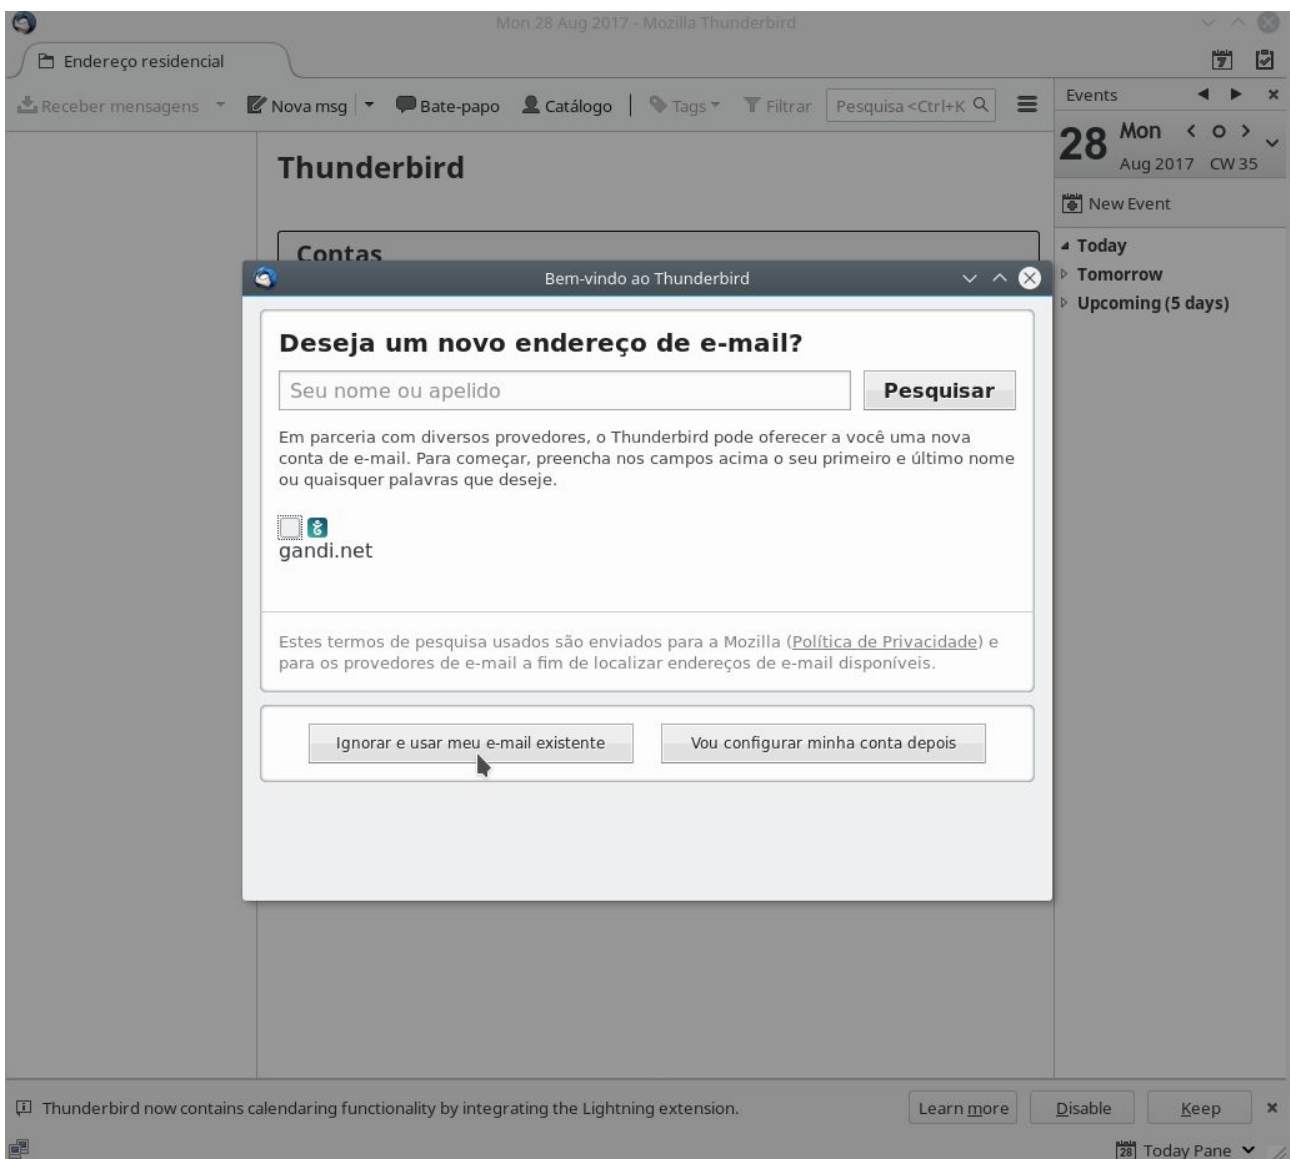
Mon 28 Aug 2017 - Mozilla Thunderbird

Endereço residencial

Receber mensagens Nova msg Bate-papo Catálogo Tags Filtrar Pesquisa <Ctrl+K

Events

28 Mon
Aug 2017 CW 35

New Event

Today
Tomorrow
Upcoming (5 days)

Thunderbird

Contas

Bem-vindo ao Thunderbird

Deseja um novo endereço de e-mail?

Seu nome ou apelido

Pesquisar

Em parceria com diversos provedores, o Thunderbird pode oferecer a você uma nova conta de e-mail. Para começar, preencha nos campos acima o seu primeiro e último nome ou quaisquer palavras que deseje.

gandi.net

Estes termos de pesquisa usados são enviados para a Mozilla (Política de Privacidade) e para os provedores de e-mail a fim de localizar endereços de e-mail disponíveis.

Ignorar e usar meu e-mail existente

Vou configurar minha conta depois

Thunderbird now contains calendaring functionality by integrating the Lightning extension.

Learn more

Disable

Keep

Today Pane